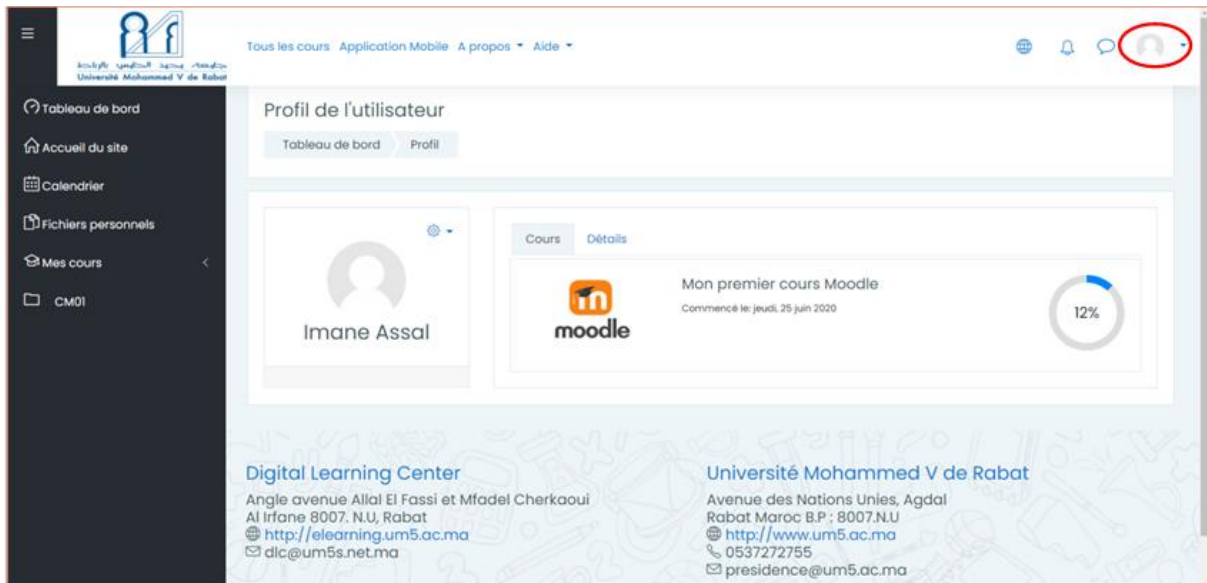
جامعة محمد الخامس بالرباط
Université Mohammed V de Rabat

Tous les cours Application Mobile A propos Aide

Tableau de bord
Accueil du site
Calendrier
Fichiers personnels
Mes cours
CM01

Profil de l'utilisateur
Tableau de bord Profil

Imane Assal

Cours Détails

moodle
Mon premier cours Moodle
Commencé le: jeudi, 25 juin 2020
12%

Digital Learning Center
Angle avenue Allal El Fassi et Mfadel Cherkaoui
Al Irfane 8007. N.U, Rabat
http://elearning.um5.ac.ma
dlc@um5s.net.ma

Université Mohammed V de Rabat
Avenue des Nations Unies, Agdal
Rabat Maroc B.P : 8007.N.U
http://www.um5.ac.ma
0537272755
presidence@um5.ac.ma